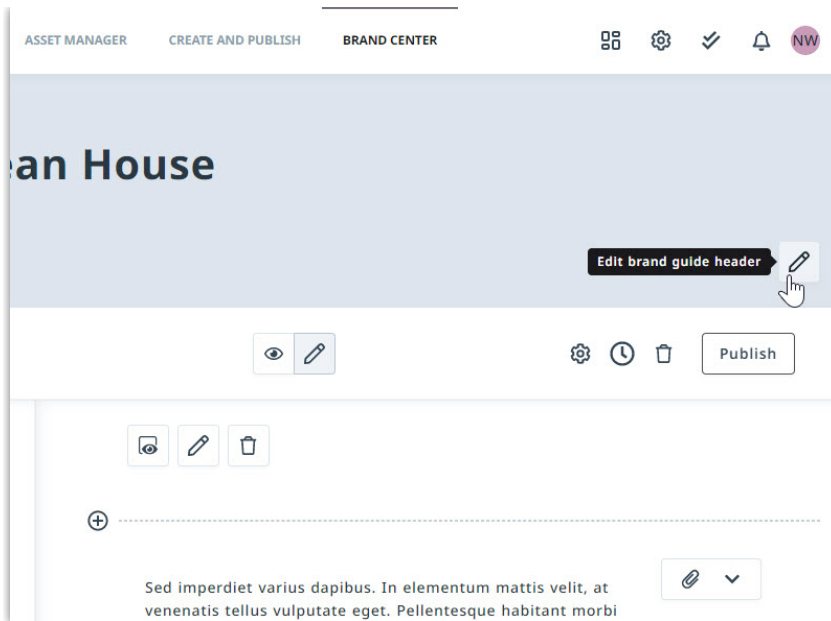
ASSET MANAGER CREATE AND PUBLISH BRAND CENTER

NW

ean House

Edit brand guide header

Publish

Sed imperdiet varius dapibus. In elementum mattis velit, at venenatis tellus vulputate eget. Pellentesque habitant morbi